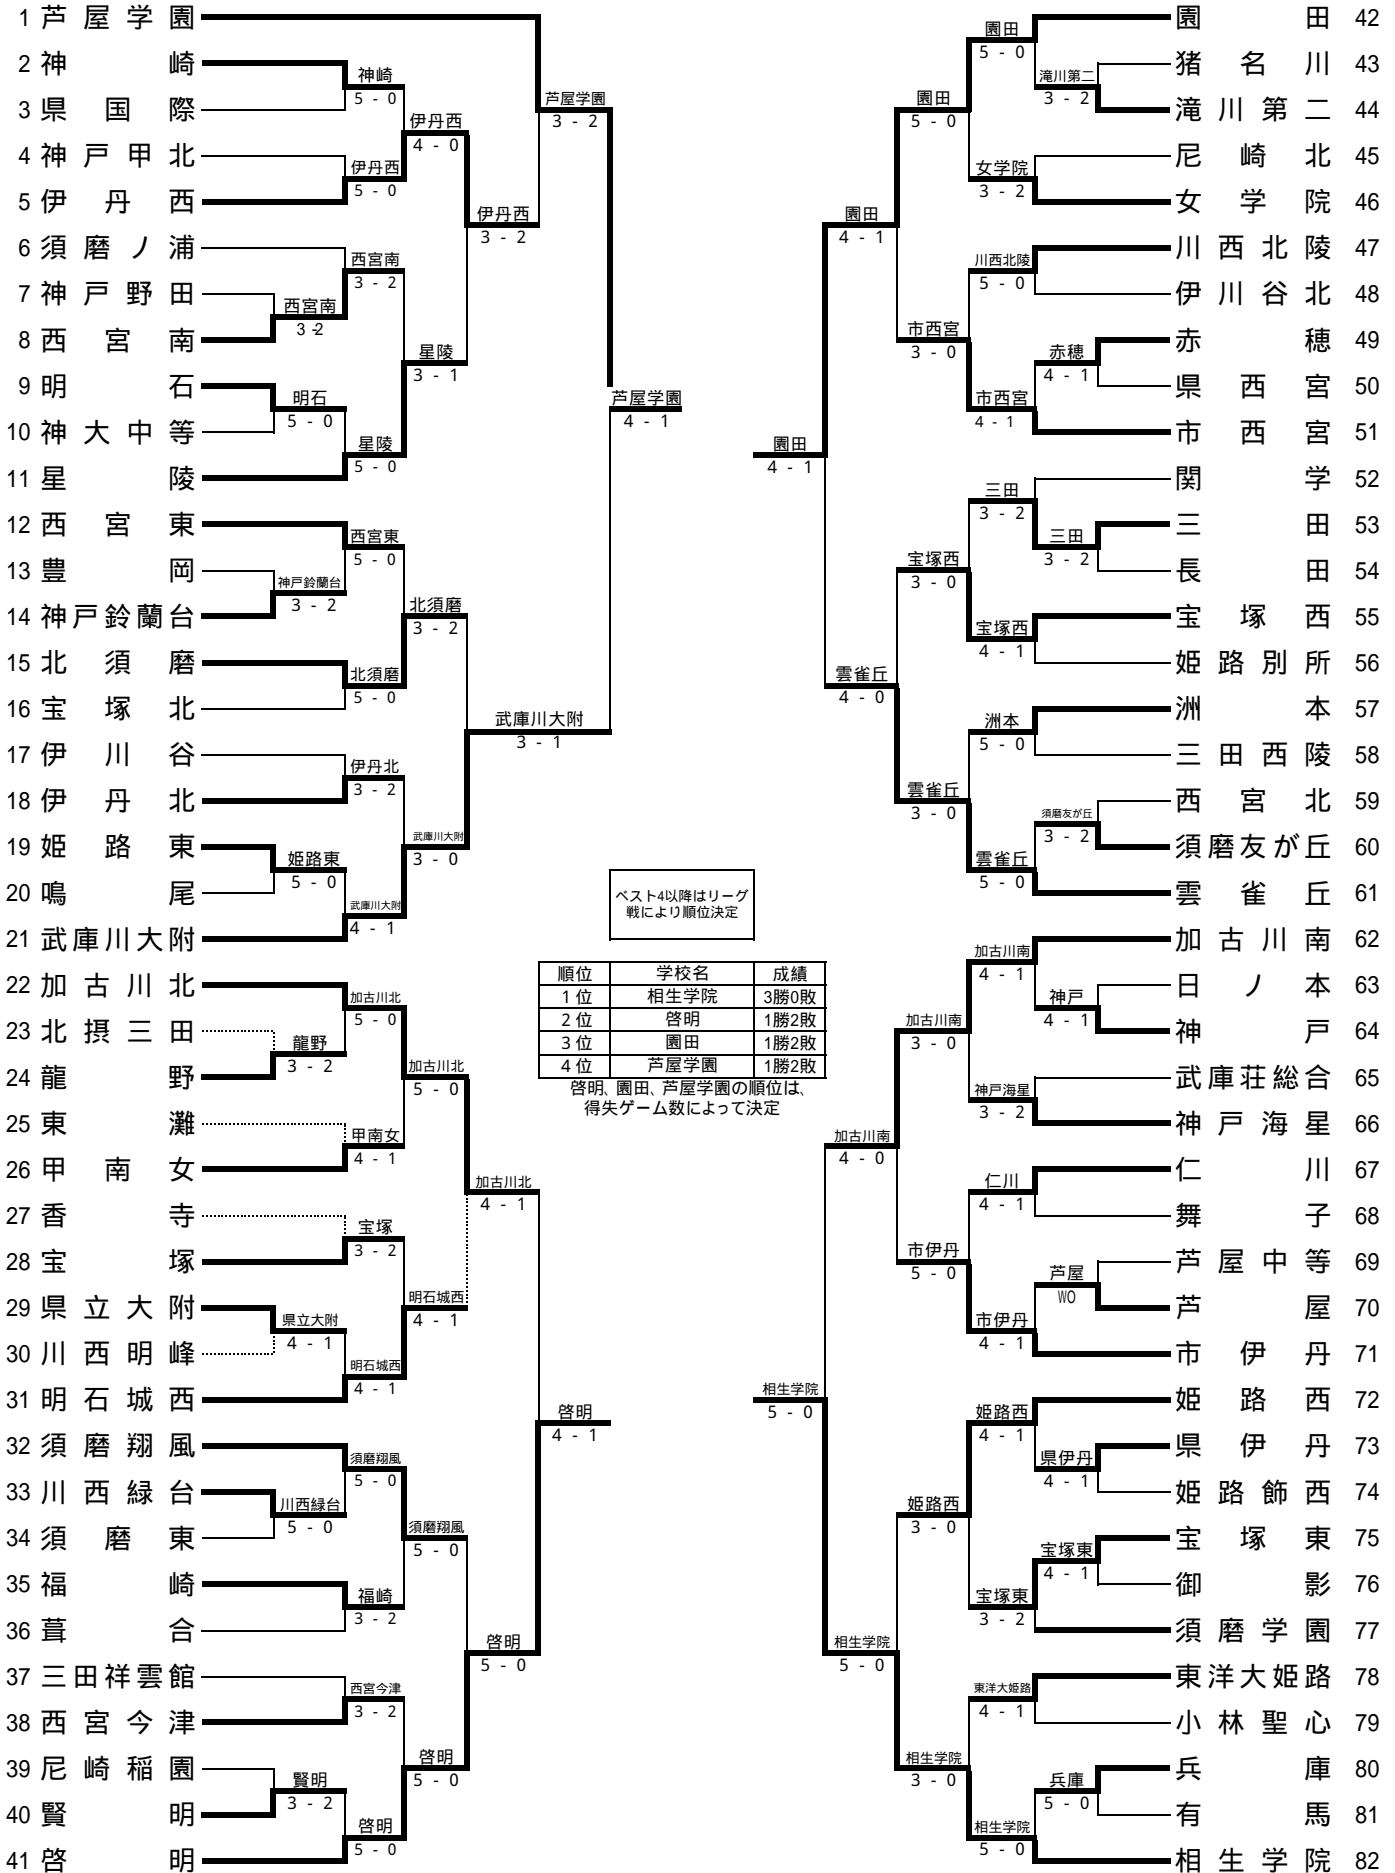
1 芦屋学園
2 神崎
3 県国際
4 神戸甲北
5 伊丹西
6 須磨ノ浦
7 神戸野田
8 西宮南
9 明石
10 神大中等
11 星陵
12 西宮東
13 豊岡
14 神戸鈴蘭台
15 北須磨
16 宝塚北
17 伊川谷
18 伊丹北
19 姫路東
20 鳴尾
21 武庫川大附
22 加古川北
23 北摂三田
24 龍野
25 東灘
26 甲南女
27 香寺
28 宝塚
29 県立大附
30 川西明峰
31 明石城西
32 須磨翔風
33 川西緑台
34 須磨東
35 福崎
36 葺合
37 三田祥雲館
38 西宮今津
39 尼崎稲園
40 賢明
41 啓明

神崎 5 - 0
伊丹西 5 - 0
伊丹西 4 - 0
西宮南 3 - 2
西宮南 3 - 2
明石 5 - 0
星陵 5 - 0
星陵 3 - 1
伊丹西 3 - 2
芦屋学園 3 - 2
西宮東 5 - 0
神戸鈴蘭台 3 - 2
北須磨 5 - 0
北須磨 3 - 2
伊丹北 3 - 2
姫路東 5 - 0
武庫川大附 4 - 1
武庫川大附 3 - 0
武庫川大附 3 - 1
芦屋学園 4 - 1
加古川北 5 - 0
龍野 3 - 2
甲南女 4 - 1
加古川北 5 - 0
宝塚 3 - 2
県立大附 4 - 1
明石城西 4 - 1
明石城西 4 - 1
加古川北 4 - 1
須磨翔風 5 - 0
川西緑台 5 - 0
須磨翔風 5 - 0
福崎 3 - 2
西宮今津 3 - 2
賢明 3 - 2
啓明 5 - 0
啓明 5 - 0
啓明 5 - 0
啓明 4 - 1

ベスト4以降はリーグ戦により順位決定

| 順位 | 学校名 | 成績 |
|---|---|---|
| 1位 | 相生学院 | 3勝0敗 |
| 2位 | 啓明 | 1勝2敗 |
| 3位 | 園田 | 1勝2敗 |
| 4位 | 芦屋学園 | 1勝2敗 |

啓明、園田、芦屋学園の順位は、得失ゲーム数によって決定

園田 42
猪名川 43
滝川第二 44
尼崎北 45
女学院 46
川西北陵 47
伊川谷北 48
赤穂 49
県西宮 50
市西宮 51
関学 52
三田 53
長田 54
宝塚西 55
姫路別所 56
洲本 57
三田西陵 58
西宮北 59
須磨友が丘 60
雲雀丘 61
加古川南 62
日ノ本 63
神戸 64
武庫荘総合 65
神戸海星 66
仁川 67
舞子 68
芦屋中等 69
芦屋 70
市伊丹 71
姫路西 72
県伊丹 73
姫路飾西 74
宝塚東 75
御影 76
須磨学園 77
東洋大姫路 78
小林聖心 79
兵庫 80
有馬 81
相生学院 82

園田 5 - 0
滝川第二 3 - 2
園田 5 - 0
女学院 3 - 2
園田 4 - 1
川西北陵 5 - 0
赤穂 4 - 1
市西宮 4 - 1
市西宮 3 - 0
園田 4 - 1
三田 3 - 2
三田 3 - 2
宝塚西 3 - 0
宝塚西 4 - 1
雲雀丘 4 - 0
洲本 5 - 0
須磨友が丘 3 - 2
雲雀丘 5 - 0
雲雀丘 3 - 0
加古川南 4 - 1
神戸 4 - 1
加古川南 3 - 0
神戸海星 3 - 2
加古川南 4 - 0
仁川 4 - 1
芦屋 WO
市伊丹 4 - 1
市伊丹 5 - 0
相生学院 5 - 0
姫路西 4 - 1
県伊丹 4 - 1
姫路西 3 - 0
宝塚東 4 - 1
宝塚東 3 - 2
相生学院 5 - 0
東洋大姫路 4 - 1
兵庫 5 - 0
相生学院 5 - 0
相生学院 3 - 0